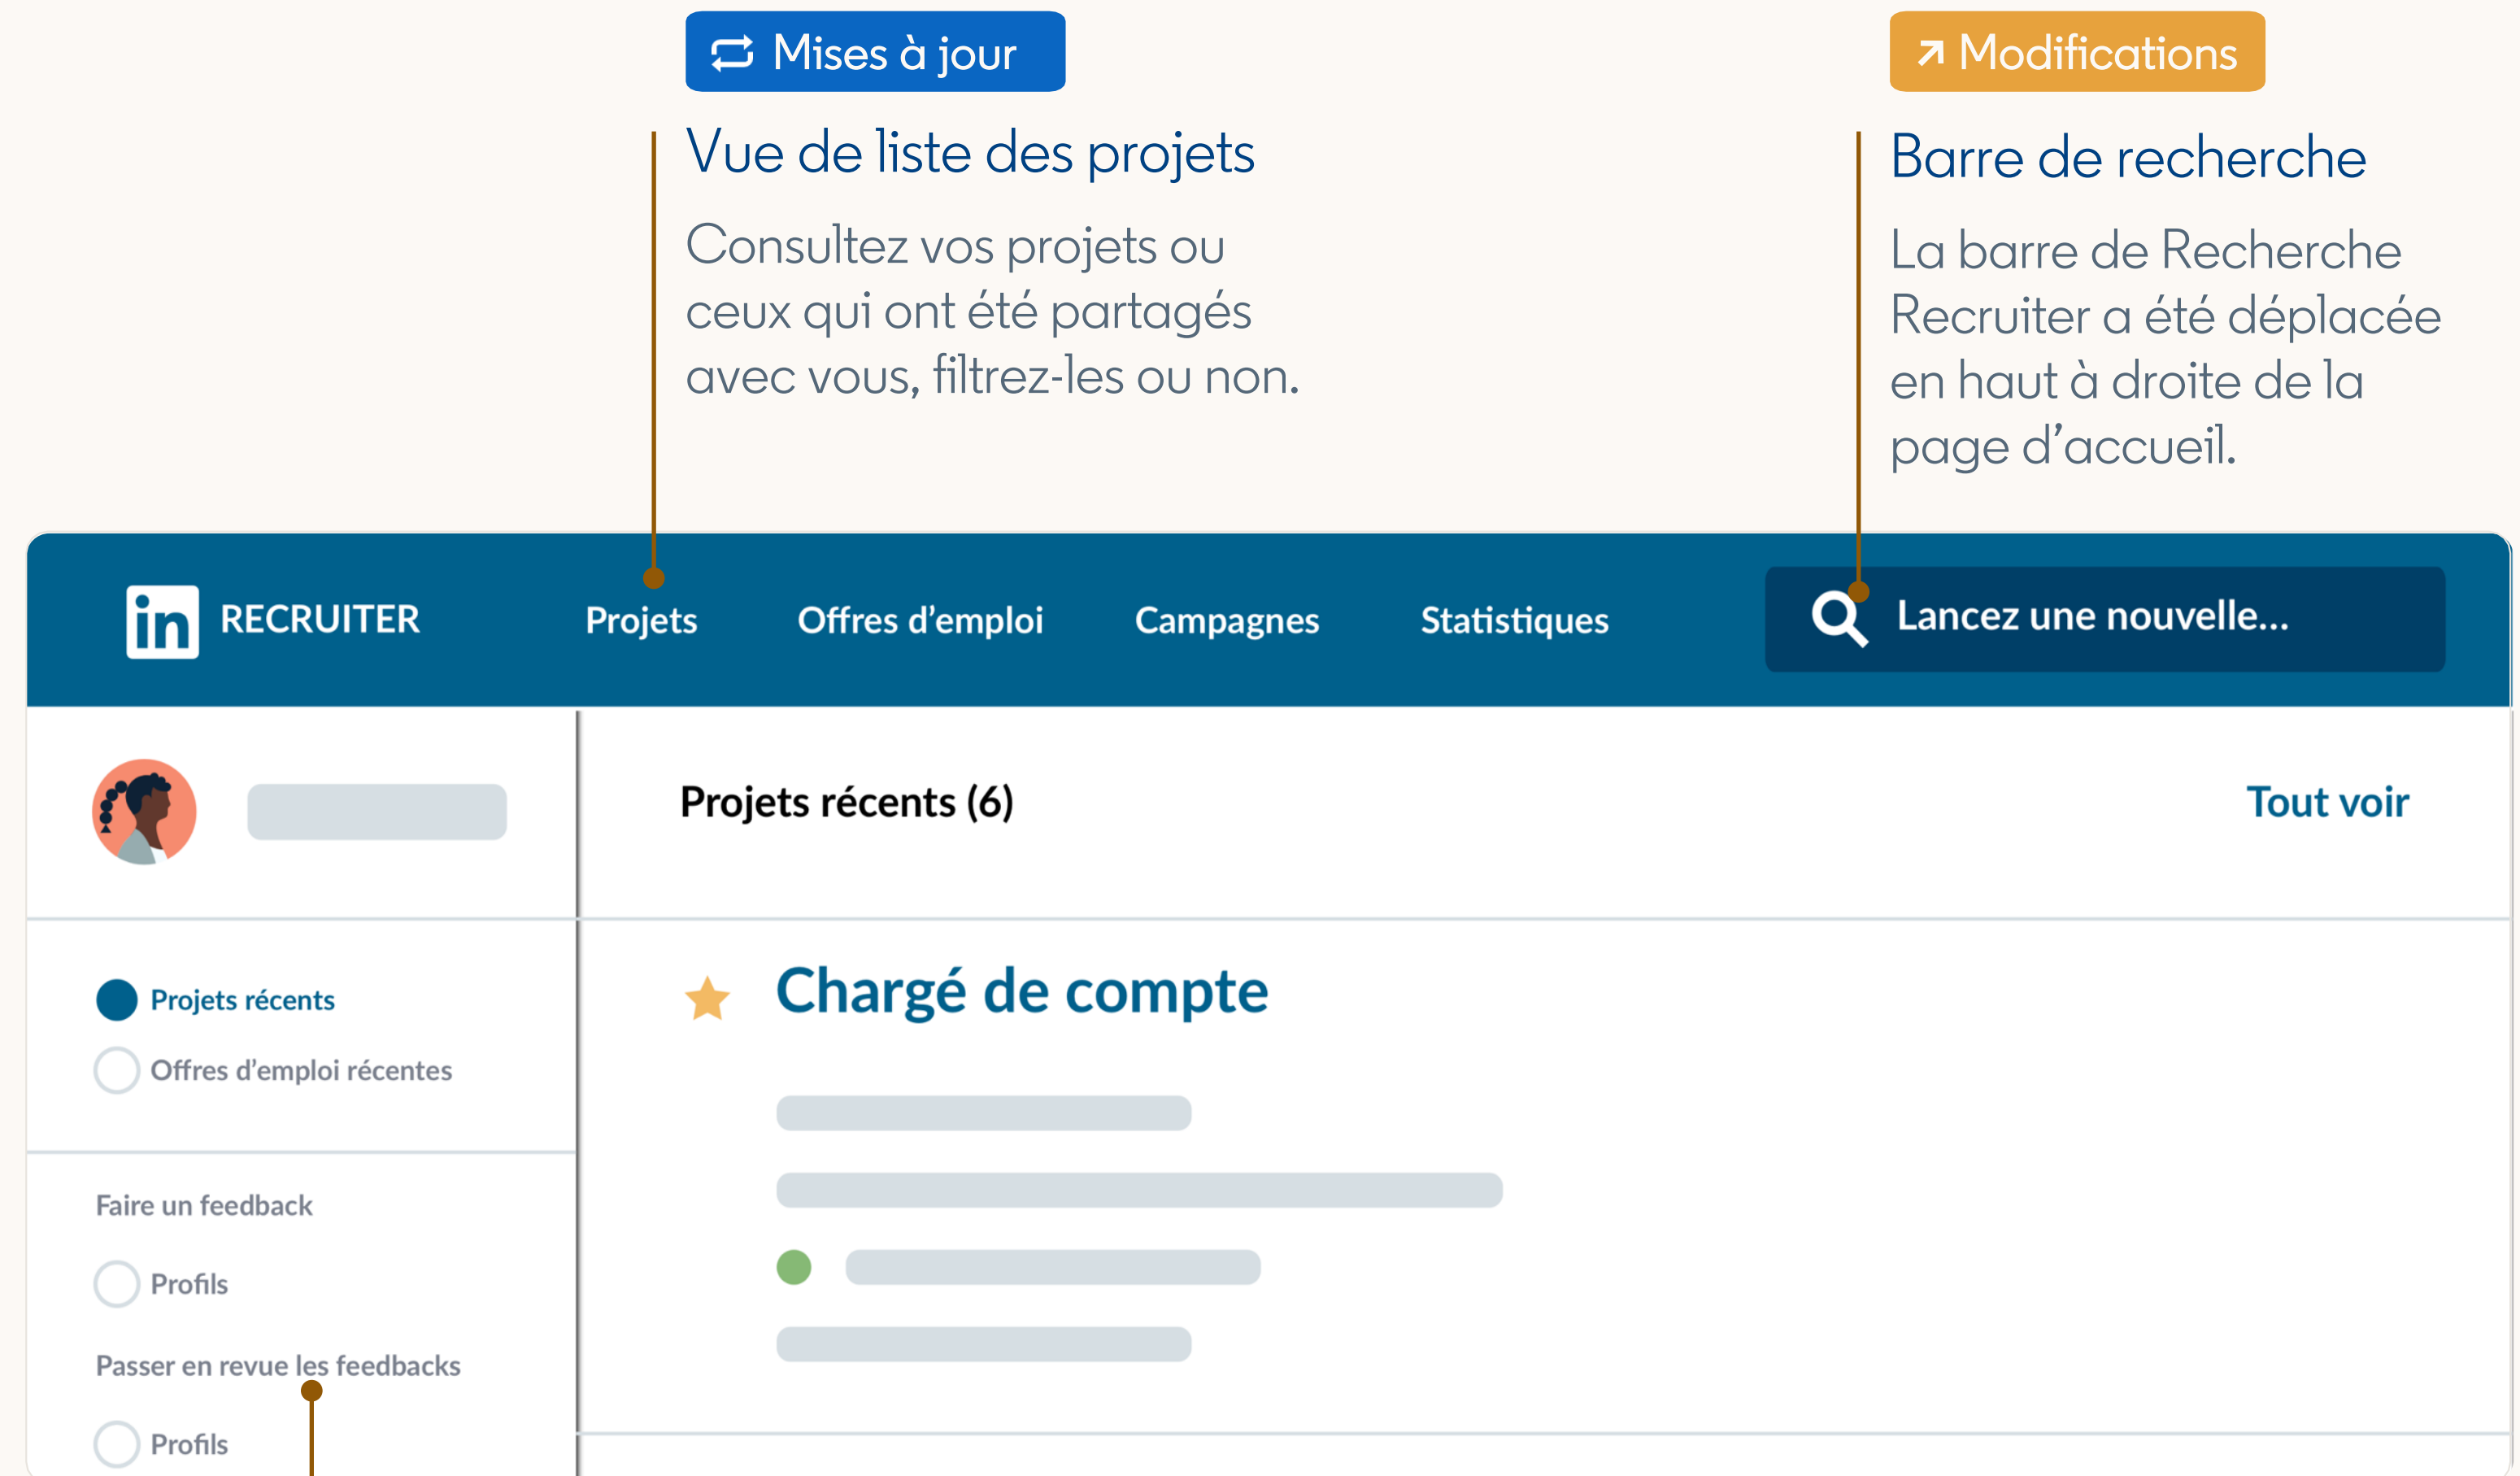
Mises à jour

Vue de liste des projets

Consultez vos projets ou ceux qui ont été partagés avec vous, filtrez-les ou non.

Modifications

Barre de recherche

La barre de Recherche Recruiter a été déplacée en haut à droite de la page d'accueil.

in RECRUITER

Projets

Offres d'emploi

Campagnes

Statistiques

Lancez une nouvelle...

Projets récents (6)

Tout voir

Chargé de compte

Projets récents

Offres d'emploi récentes

Faire un feedback

Profils

Passer en revue les feedbacks

Profils